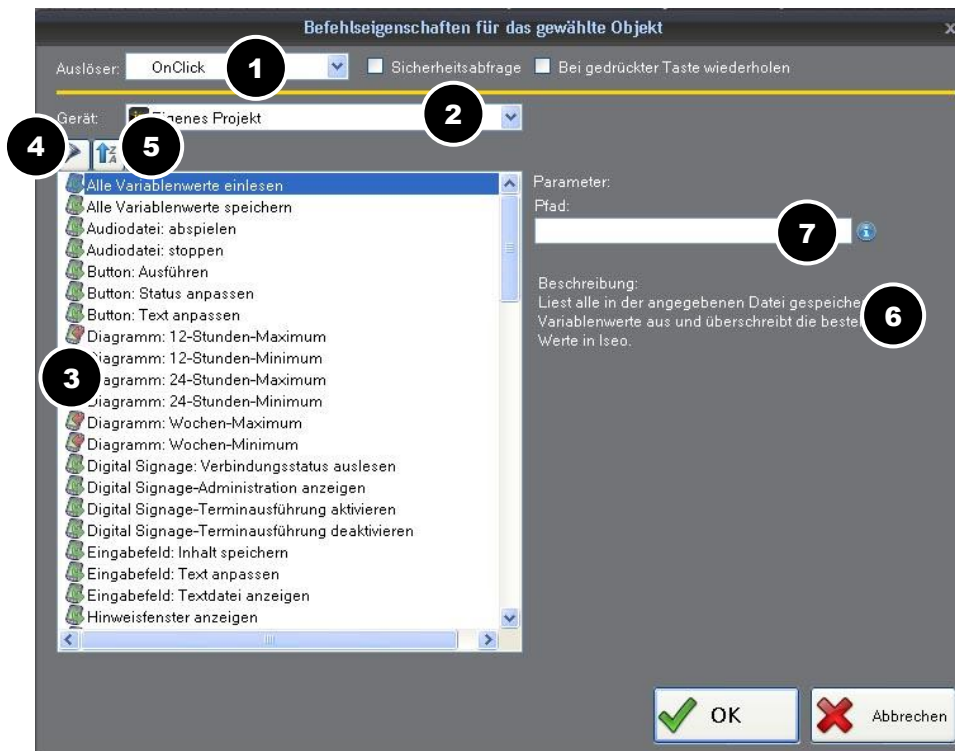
Befehlseigenschaften für das gewählte Objekt

Auslöser: OnClick
1
Sicherheitsabfrage
Bei gedrückter Taste wiederholen

Gerät: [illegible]enes Projekt
2

4
5

Alle Variablenwerte einlesen
Alle Variablenwerte speichern
Audiodatei: abspielen
Audiodatei: stoppen
Button: Ausführen
Button: Status anpassen
Button: Text anpassen
Diagramm: 12-Stunden-Maximum
Diagramm: 12-Stunden-Minimum
Diagramm: 24-Stunden-Maximum
Diagramm: 24-Stunden-Minimum
Diagramm: Wochen-Maximum
Diagramm: Wochen-Minimum
Digital Signage: Verbindungsstatus auslesen
Digital Signage-Administration anzeigen
Digital Signage-Terminausführung aktivieren
Digital Signage-Terminausführung deaktivieren
Eingabefeld: Inhalt speichern
Eingabefeld: Text anpassen
Eingabefeld: Textdatei anzeigen
Hinweisfenster anzeigen

3

Parameter:
Pfad:
7

Beschreibung:
Liest alle in der angegebenen Datei gespeiche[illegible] Variablenwerte aus und überschreibt die beste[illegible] Werte in Iseo.
6

OK
Abbrechen